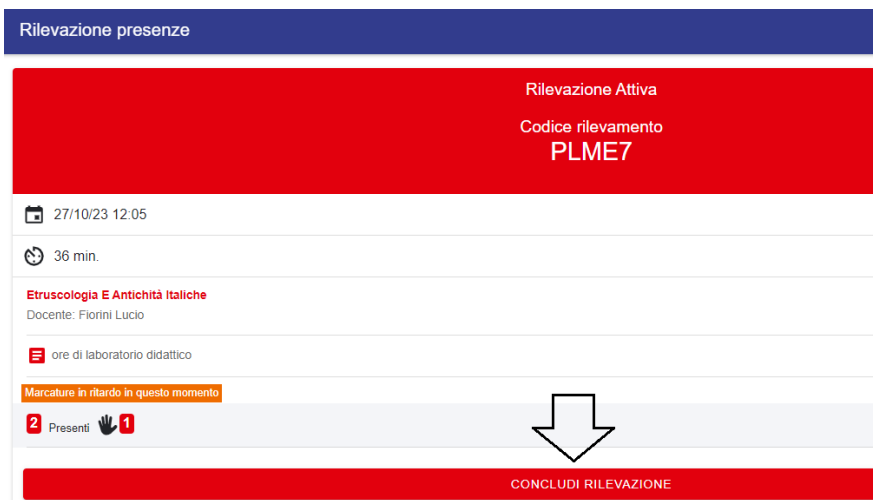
Rilevazione presenze

Rilevazione Attiva

Codice rilevamento
PLME7

27/10/23 12:05

36 min.

Etruscologia E Antichità Italiche
Docente: Fiorini Lucio

ore di laboratorio didattico

Marcature in ritardo in questo momento

2 Presenti 1

CONCLUDI RILEVAZIONE